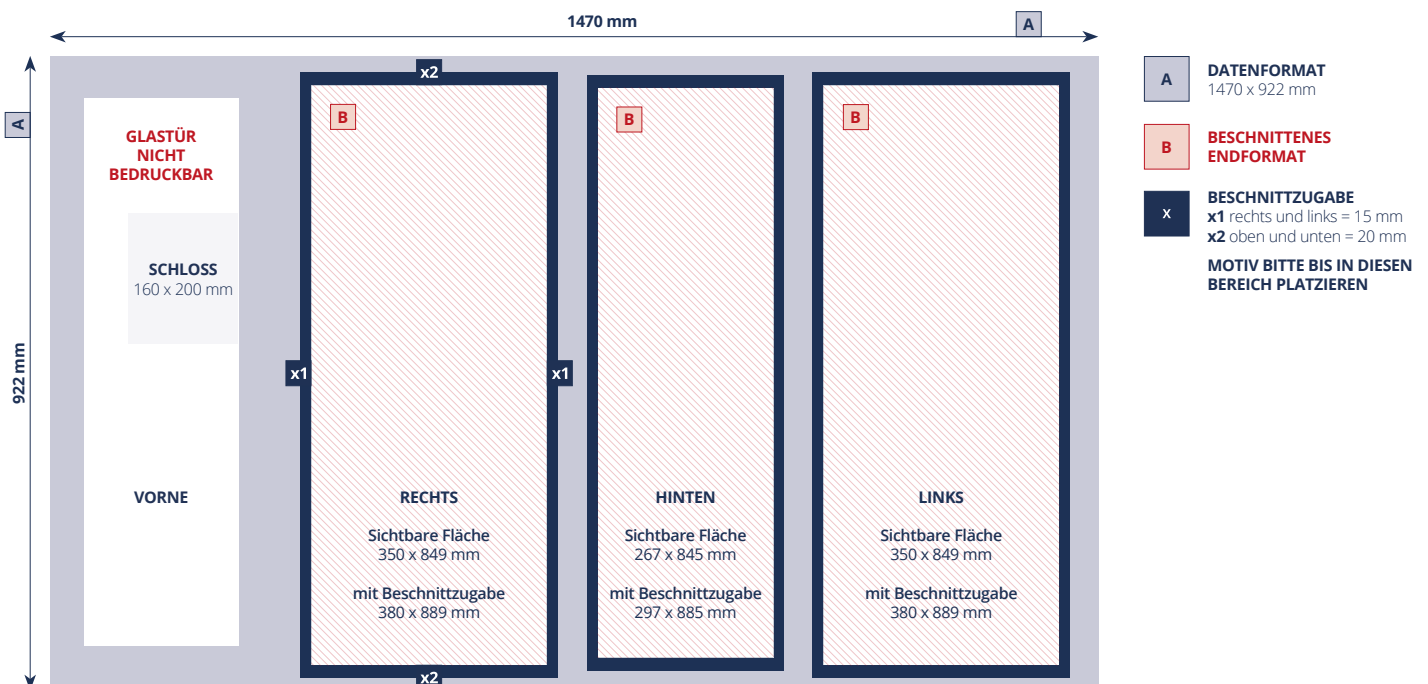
1470 mm

A

A

922 mm

GLASTÜR NICHT BEDRUCKBAR

SCHLOSS
160 x 200 mm

VORNE

x2

B

x1

x1

RECHTS

Sichtbare Fläche
350 x 849 mm

mit Beschnittzugabe
380 x 889 mm

x2

B

HINTEN

Sichtbare Fläche
267 x 845 mm

mit Beschnittzugabe
297 x 885 mm

B

LINKS

Sichtbare Fläche
350 x 849 mm

mit Beschnittzugabe
380 x 889 mm

A

DATENFORMAT
1470 x 922 mm

B

BESCHNITTENES ENDFORMAT

x

BESCHNITTZUGABE
**x1** rechts und links = 15 mm
**x2** oben und unten = 20 mm

MOTIV BITTE BIS IN DIESEN BEREICH PLATZIEREN